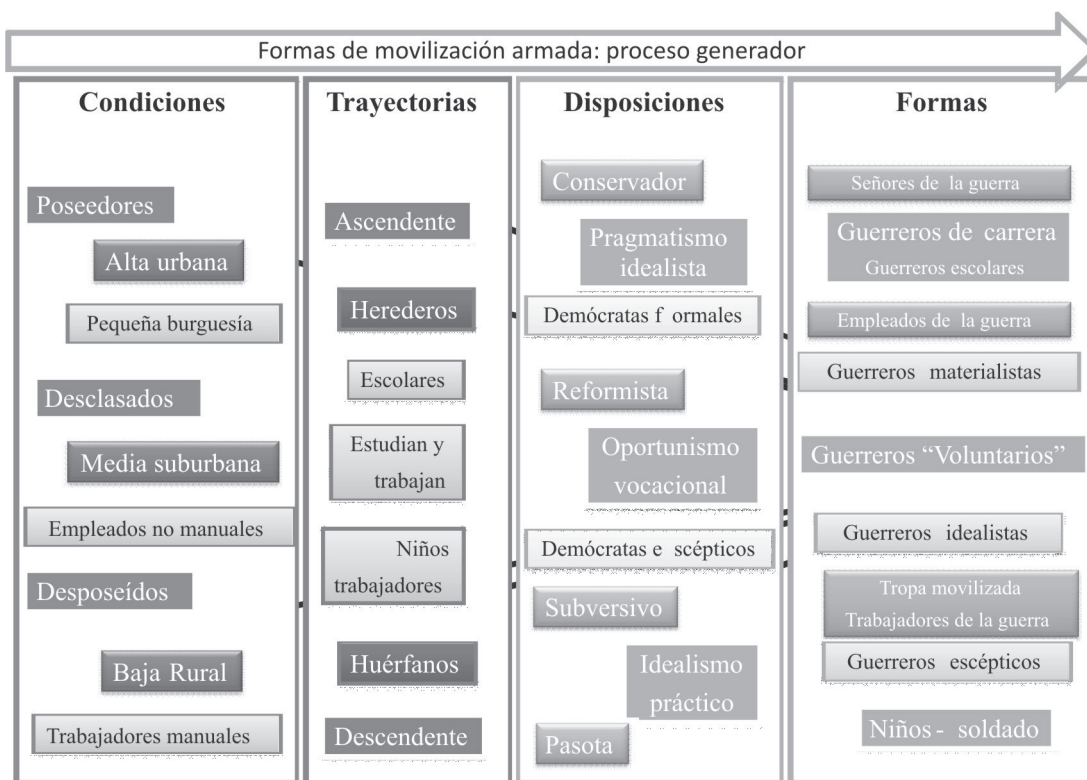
Formas de movilización armada: proceso generador

Condiciones

Poseedores

Alta urbana

Pequeña burguesía

Desclasados

Media suburbana

Empleados no manuales

Desposeídos

Baja Rural

Trabajadores manuales

Trayectorias

Ascendente

Herederos

Escolares

Estudian y trabajan

Niños trabajadores

Huérfanos

Descendente

Disposiciones

Conservador

Pragmatismo idealista

Demócratas f ormales

Reformista

Oportunismo vocacional

Demócratas e scépticos

Subversivo

Idealismo práctico

Pasota

Formas

Señores de la guerra

Guerreros de carrera
Guerreros escolares

Empleados de la guerra

Guerreros materialistas

Guerreros "Voluntarios"

Guerreros idealistas

Tropa movilizada
Trabajadores de la guerra

Guerreros escépticos

Niños - soldado